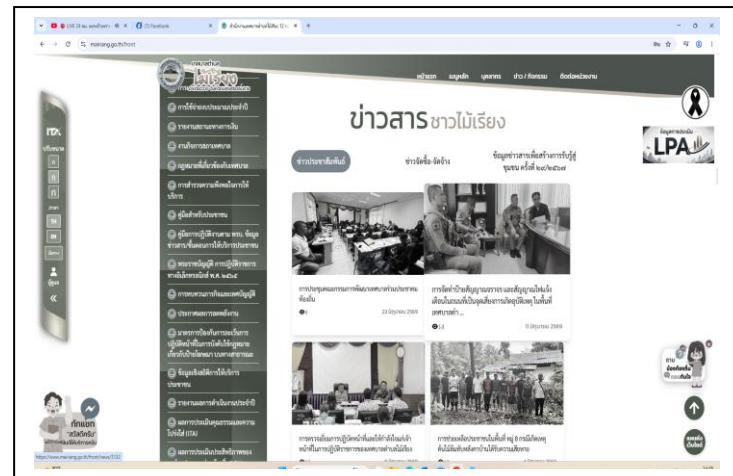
maireang.go.th/front

หน้าแรก ข้อมูลหลัก บุคลากร ข่าว / กิจกรรม ติดต่อหน่วยงาน

ITA

ข่าวสาร ชาวไม้เรียง

LPA

ข่าวประชาสัมพันธ์

ข่าวจัดซื้อ-จัดจ้าง

ข้อมูลข่าวสารเพื่อสร้างการรับรู้สู่ชุมชน ครั้งที่ ๒๙/๒๕๖๗

แผนการดำเนินงานประจำปี

รายงานสถานะทางการเงิน

งานกิจการสภาเทศบาล

กฎหมายที่เกี่ยวข้องกับเทศบาล

การสำรวจความพึงพอใจการให้บริการ

คู่มือสำหรับประชาชน

คู่มือการปฏิบัติงานตาม พรบ. ข้อมูลข่าวสารเพื่อผลการให้บริการประชาชน

พระราชบัญญัติ การปฏิบัติราชการทางอิเล็กทรอนิกส์ พ.ศ. ๒๕๖๕

การขอหนังสือรับรองและสอบบัญชี

ประกาศผลการออกตั้งงาน

มาตรการป้องกันการละเว้นการปฏิบัติหน้าที่ในการรับใบอนุญาตเกี่ยวกับป้ายโฆษณาบนทางสาธารณะ

ข้อมูลเชิงสถิติการให้บริการประชาชน

รายงานผลการดำเนินงานประจำปี

ผลการประเมินคุณธรรมและความโปร่งใส (ITA)

การประชุมคณะกรรมการพัฒนาเทศบาลตำบลประจำตำบลท้องถิ่น

23 มิถุนายน 2569

การจัดทำป้ายสัญญาณจราจร และสัญญาณไฟแจ้งเตือนในถนนที่เป็นจุดเสี่ยงการเกิดอุบัติเหตุ ในพื้นที่เทศบาลตำ...

11 มิถุนายน 2569

ทักแชท สวัสดีครับ

https://www.maireang.go.th/front/news/1132